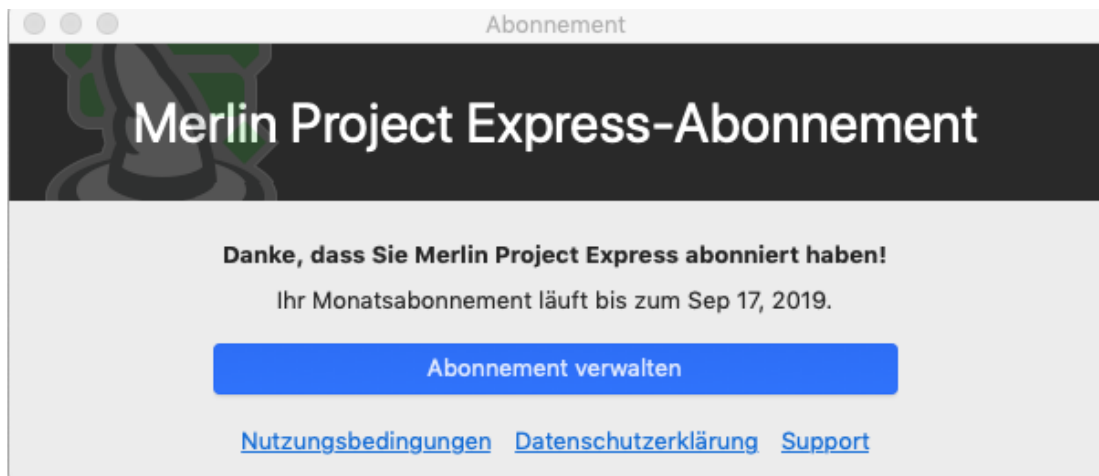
Abonnement

Merlin Project Express-Abonnement

Danke, dass Sie Merlin Project Express abonniert haben!

Ihr Monatsabonnement läuft bis zum Sep 17, 2019.

Abonnement verwalten

Nutzungsbedingungen Datenschutzerklärung Support